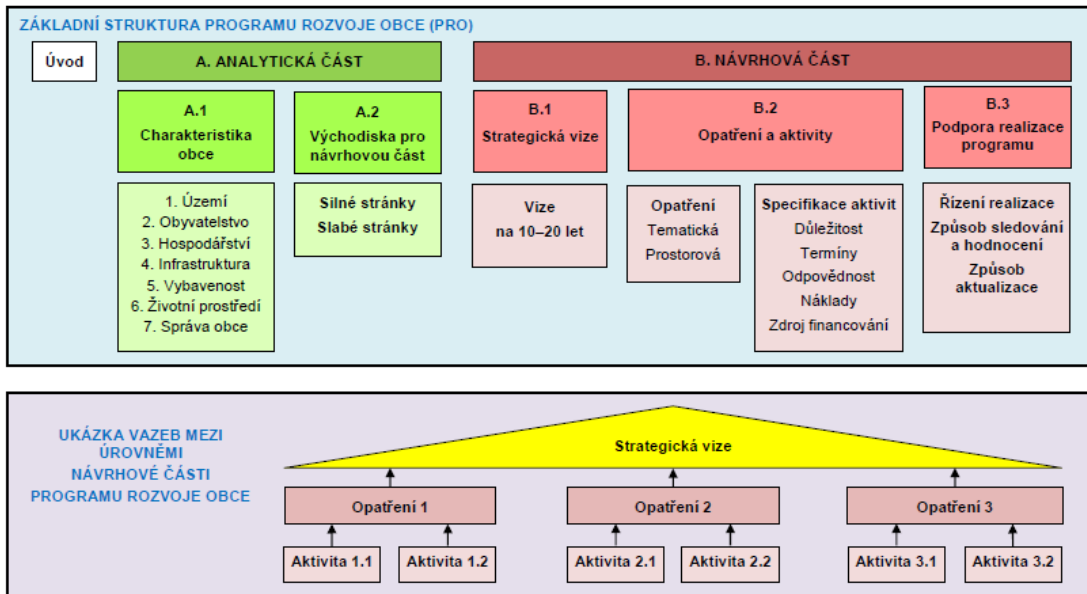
ZÁKLADNÍ STRUKTURA PROGRAMU ROZVOJE OBCE (PRO)

Úvod

A. ANALYTICKÁ ČÁST

A.1
Charakteristika obce

1. Území
2. Obyvatelstvo
3. Hospodářství
4. Infrastruktura
5. Vybavenost
6. Životní prostředí
7. Správa obce

A.2
Východiska pro návrhovou část

Silné stránky
Slabé stránky

B. NÁVRHOVÁ ČÁST

B.1
Strategická vize

Vize
na 10–20 let

B.2
Opatření a aktivity

Opatření
Tematická
Prostorová

Specifikace aktivit
Důležitost
Termíny
Odpovědnost
Náklady
Zdroj financování

B.3
Podpora realizace programu

Řízení realizace
Způsob sledování a hodnocení
Způsob aktualizace

UKÁZKA VAZEB MEZI ÚROVNĚMI NÁVRHOVÉ ČÁSTI PROGRAMU ROZVOJE OBCE

Strategická vize

Opatření 1

Opatření 2

Opatření 3

Aktivita 1.1

Aktivita 1.2

Aktivita 2.1

Aktivita 2.2

Aktivita 3.1

Aktivita 3.2